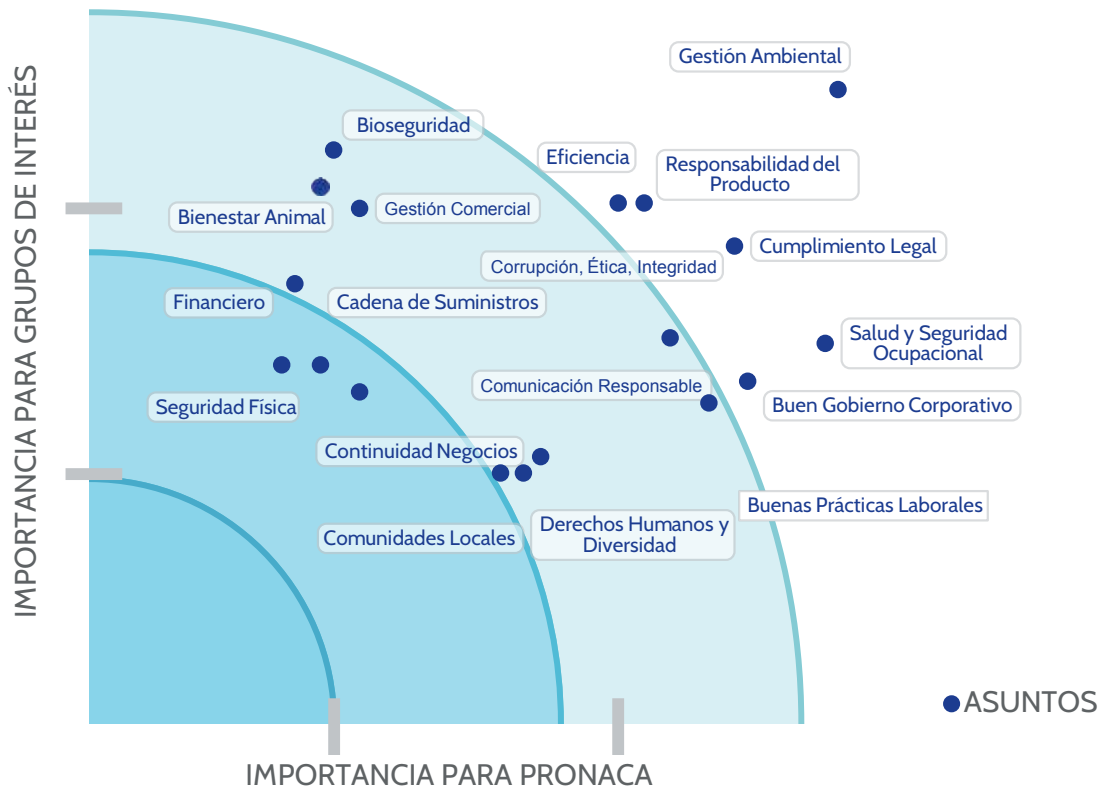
IMPORTANCIA PARA GRUPOS DE INTERÉS

Gestión Ambiental

Bioseguridad

Eficiencia

Responsabilidad del Producto

Bienestar Animal

Gestión Comercial

Cumplimiento Legal

Corrupción, Ética, Integridad

Financiero

Cadena de Suministros

Salud y Seguridad Ocupacional

Comunicación Responsable

Seguridad Física

Buen Gobierno Corporativo

Continuidad Negocios

Buenas Prácticas Laborales

Comunidades Locales

Derechos Humanos y Diversidad

ASUNTOS

IMPORTANCIA PARA PRONACA